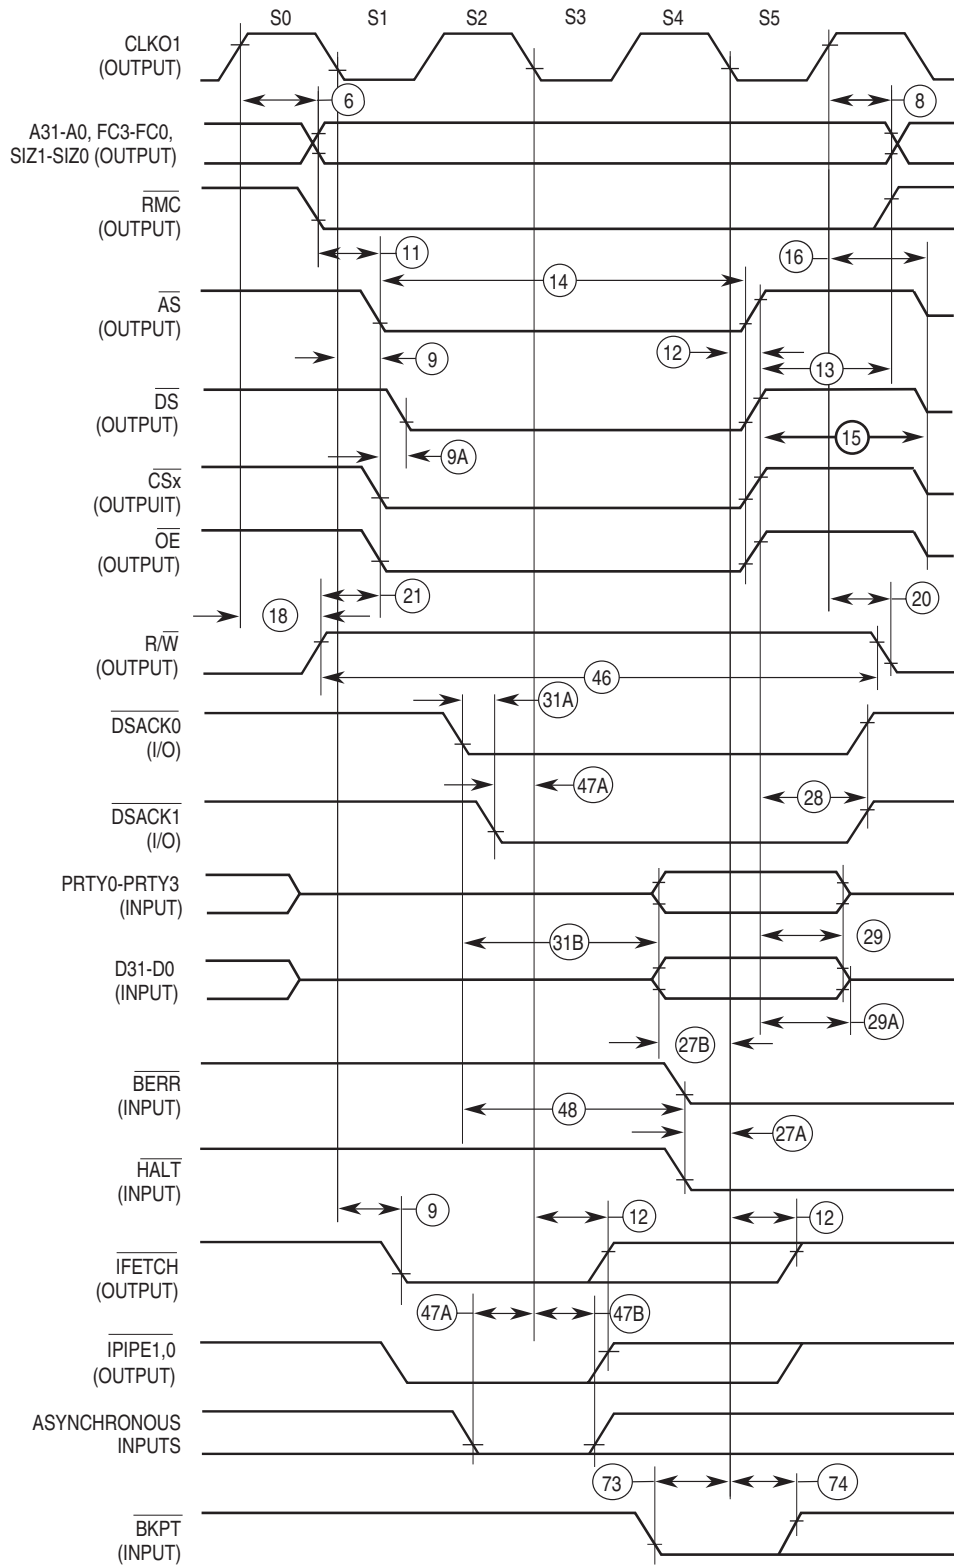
S0 S1 S2 S3 S4 S5

CLKO1 (OUTPUT)

6

8

A31-A0, FC3-FC0, SIZ1-SIZ0 (OUTPUT)

$\overline{RMC}$ (OUTPUT)

11

16

14

$\overline{AS}$ (OUTPUT)

9

12

13

$\overline{DS}$ (OUTPUT)

15

9A

$\overline{CSx}$ (OUTPUT)

$\overline{OE}$ (OUTPUT)

21

18

20

R/$\overline{W}$ (OUTPUT)

46

31A

$\overline{DSACK0}$ (I/O)

47A

28

$\overline{DSACK1}$ (I/O)

PRTY0-PRTY3 (INPUT)

31B

29

D31-D0 (INPUT)

29A

27B

$\overline{BERR}$ (INPUT)

48

27A

$\overline{HALT}$ (INPUT)

9

12

12

$\overline{IFETCH}$ (OUTPUT)

47A

47B

$\overline{IPIPE1,0}$ (OUTPUT)

ASYNCHRONOUS INPUTS

73

74

$\overline{BKPT}$ (INPUT)